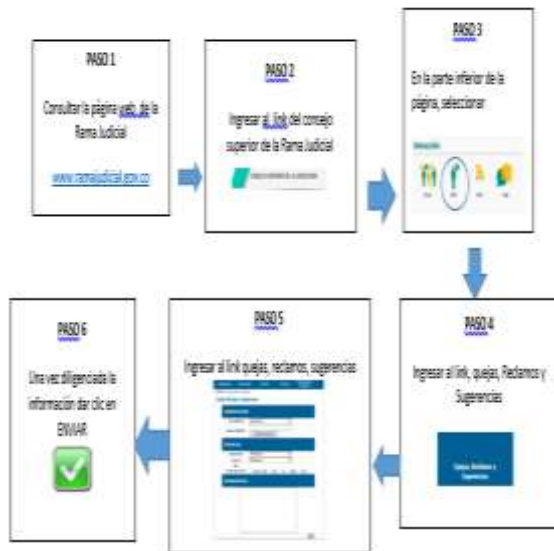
PASO 1

Consultar la página web de la Rama Judicial

www.ramajudicial.gov.co

PASO 2

Ingresar al link del consejo superior de la Rama Judicial

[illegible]

PASO 3

En la parte inferior de la página, seleccionar

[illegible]

PASO 4

Ingresar al link, quejas, Reclamos y Sugerencias

Quejas, Reclamos y Sugerencias

PASO 5

Ingresar al link quejas, reclamos, sugerencias

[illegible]

PASO 6

Una vez diligenciada la información dar clic en ENVIAR